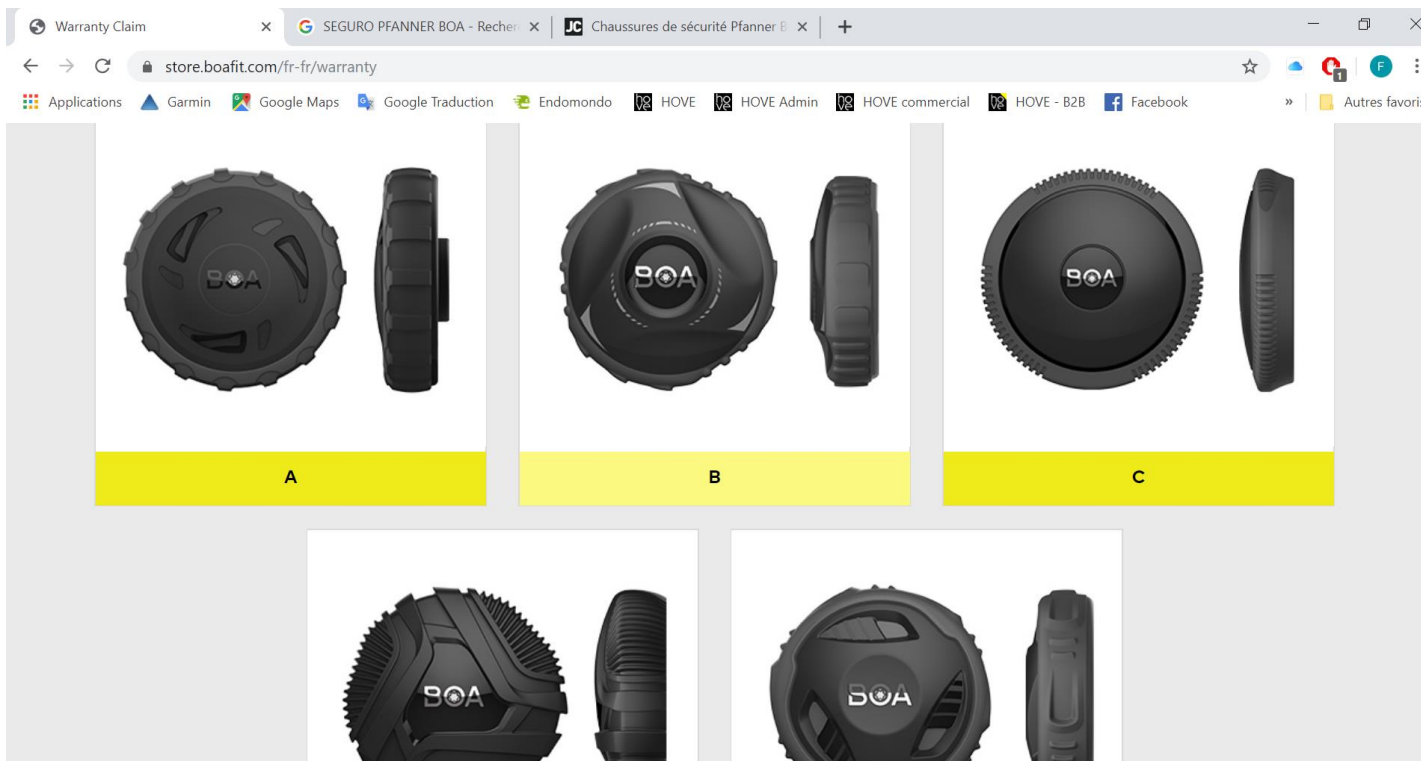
Warranty Claim
SEGURO PFANNER BOA - Recher
Chaussures de sécurité Pfanner B
store.boafit.com/fr-fr/warranty
Applications Garmin Google Maps Google Traduction Endomondo HOVE HOVE Admin HOVE commercial HOVE - B2B Facebook
Autres favoris

BOA
A

BOA
B

BOA
C

BOA

BOA